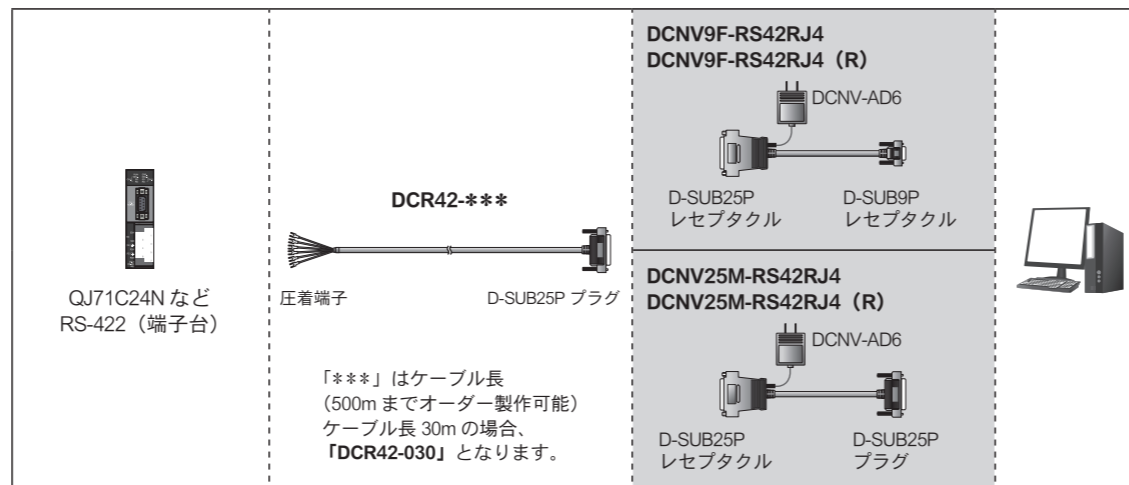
QJ71C24N など
RS-422（端子台）

DCR42-***

圧着端子

D-SUB25P プラグ

「***」はケーブル長
（500m までオーダー製作可能）
ケーブル長 30m の場合、
「DCR42-030」となります。

DCNV9F-RS42RJ4
DCNV9F-RS42RJ4（R）

DCNV-AD6

D-SUB25P
レセプタクル

D-SUB9P
レセプタクル

DCNV25M-RS42RJ4
DCNV25M-RS42RJ4（R）

DCNV-AD6

D-SUB25P
レセプタクル

D-SUB25P
プラグ